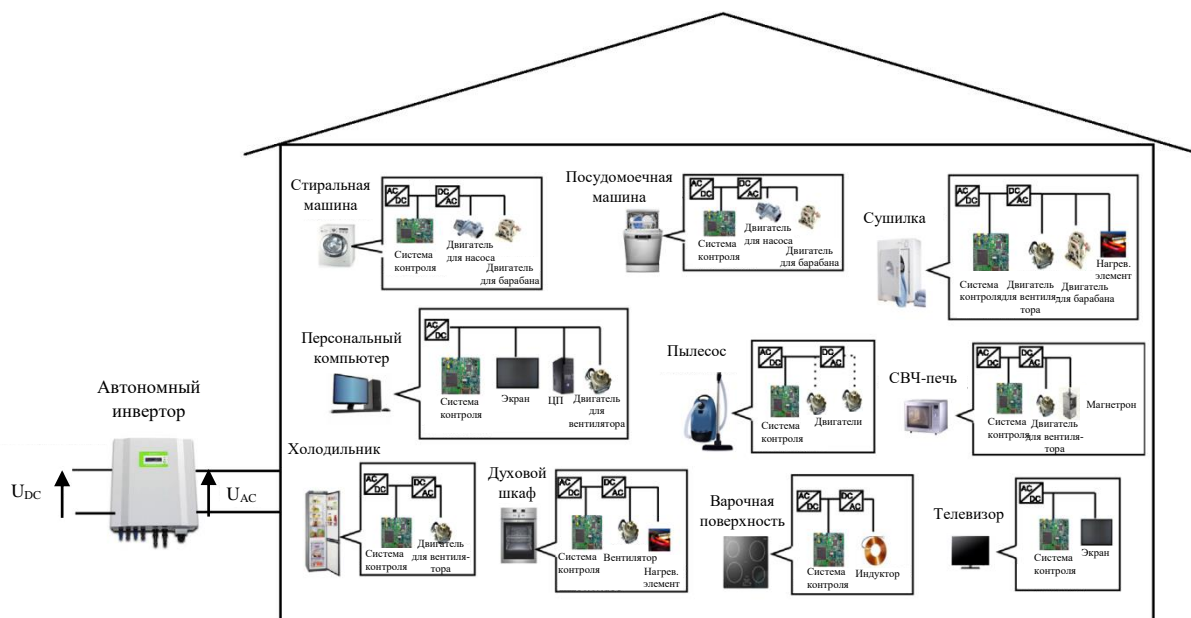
Стиральная машина

AC DC

DC AC

Система контроля

Двигатель для насоса

Двигатель для барабана

Посудомоечная машина

AC DC

DC AC

Система контроля

Двигатель для насоса

Двигатель для барабана

Сушилка

AC DC

DC AC

Система контроля

Двигатель для вентилятора

Двигатель для барабана

Нагрев. элемент

Персональный компьютер

AC DC

Система контроля

Экран

ЦП

Двигатель для вентилятора

Пылесос

AC DC

DC AC

Система контроля

Двигатели

СВЧ-печь

AC DC

DC AC

Система контроля

Двигатель для вентилятора

Магнетрон

Автономный инвертор

$U_{DC}$

$U_{AC}$

Холодильник

AC DC

DC AC

Система контроля

Двигатель для вентилятора

Духовой шкаф

AC DC

DC AC

Система контроля

Вентилятор

Нагрев. элемент

Варочная поверхность

AC DC

DC AC

Система контроля

Индуктор

Телевизор

AC DC

Система контроля

Экран